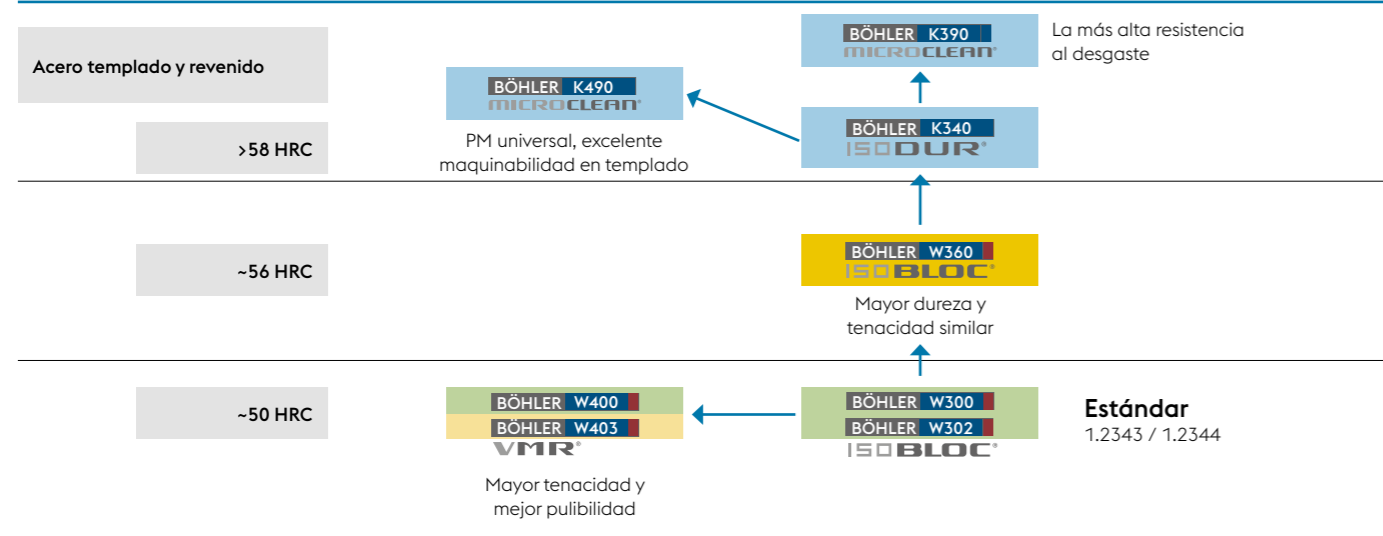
Acero templado y revenido

>58 HRC

~56 HRC

~50 HRC

BÖHLER K390
MICROCLEAN®

La más alta resistencia al desgaste

BÖHLER K490
MICROCLEAN®

PM universal, excelente maquinabilidad en templado

BÖHLER K340
ISODUR®

BÖHLER W360
ISOBLOC®

Mayor dureza y tenacidad similar

BÖHLER W400
BÖHLER W403
VMR®

Mayor tenacidad y mejor pulibilidad

BÖHLER W300
BÖHLER W302
ISOBLOC®

Estándar
1.2343 / 1.2344